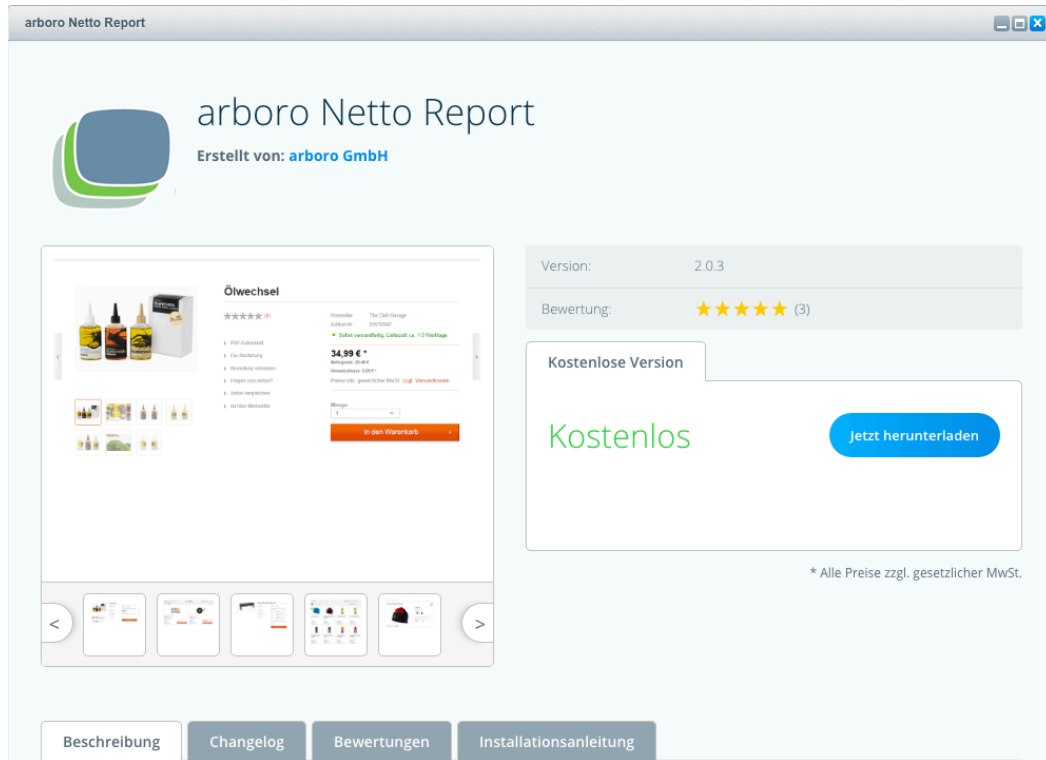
arboro Netto Report

arboro Netto Report

Erstellt von: arboro GmbH

Ölwechsel

34,99 € *

In den Warenkorb

Version: 2.0.3

Bewertung: ★★★★★ (3)

Kostenlose Version

Kostenlos

Jetzt herunterladen

* Alle Preise zzgl. gesetzlicher MwSt.

<

>

Beschreibung

Changelog

Bewertungen

Installationsanleitung